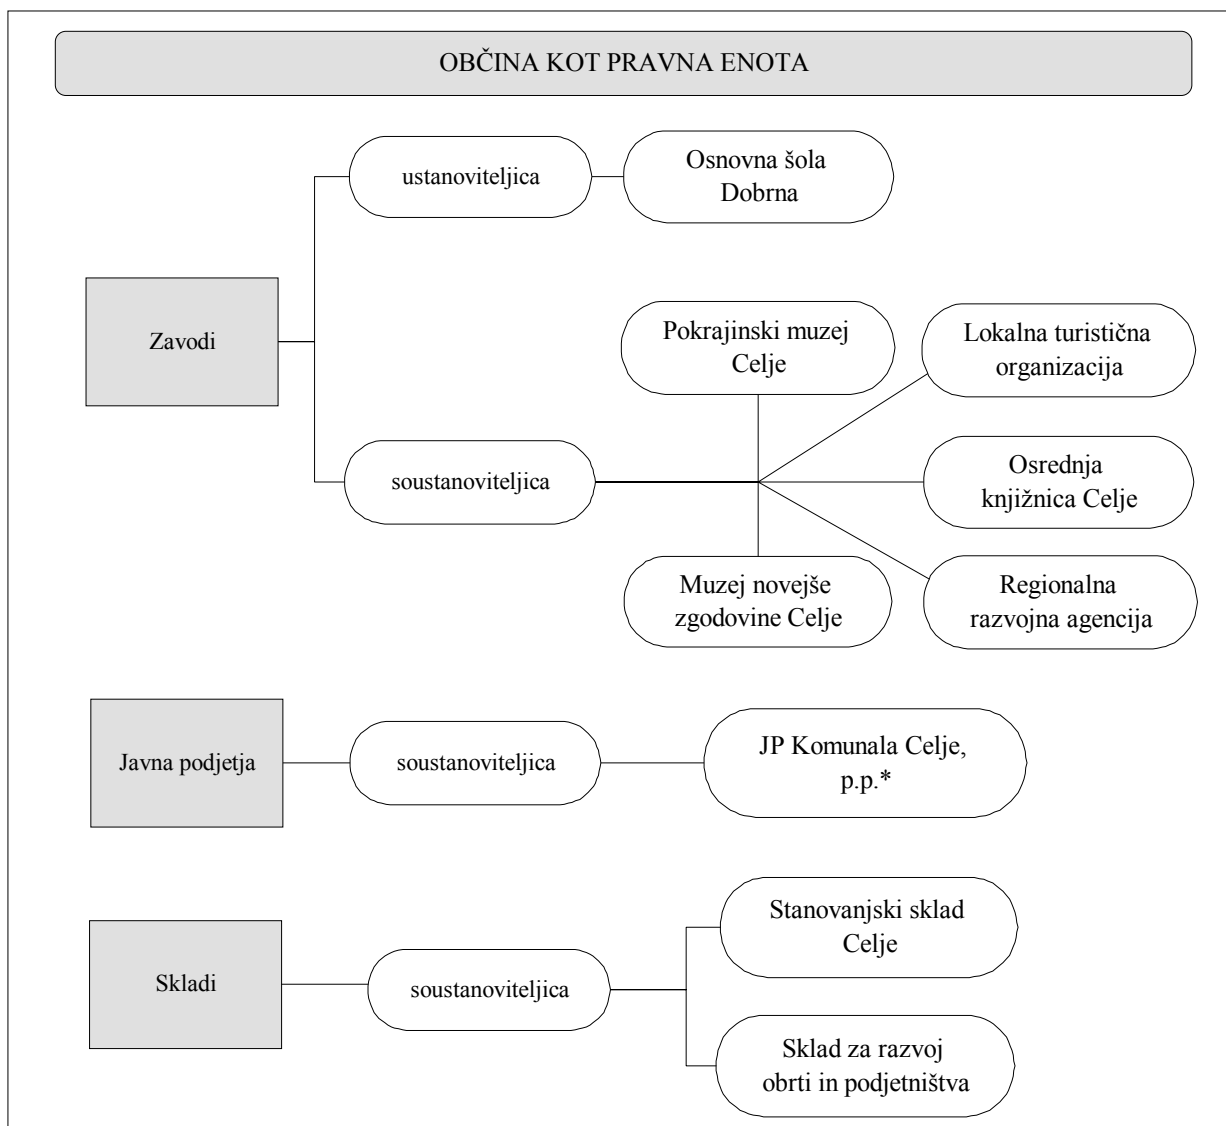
OBČINA KOT PRAVNA ENOTA

Zavodi

ustanoviteljica

Osnovna šola Dobrna

soustanoviteljica

Pokrajinski muzej Celje

Lokalna turistična organizacija

Osrednja knjižnica Celje

Muzej novejše zgodovine Celje

Regionalna razvojna agencija

Javna podjetja

soustanoviteljica

JP Komunala Celje, p.p.*

Skladi

soustanoviteljica

Stanovanjski sklad Celje

Sklad za razvoj obrti in podjetništva